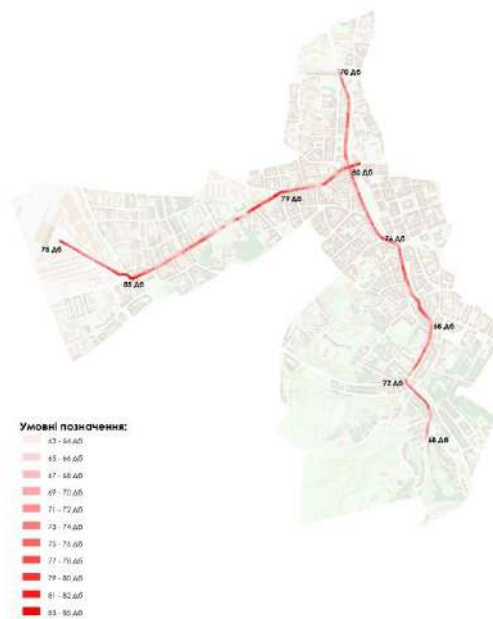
70 Дб

80 Дб

79 Дб

78 Дб

85 Дб

76 Дб

68 Дб

72 Дб

68 Дб

Умовні позначення:

63 - 64 Дб
65 - 66 Дб
67 - 68 Дб
69 - 70 Дб
71 - 72 Дб
73 - 74 Дб
75 - 76 Дб
77 - 78 Дб
79 - 80 Дб
81 - 82 Дб
83 - 85 Дб